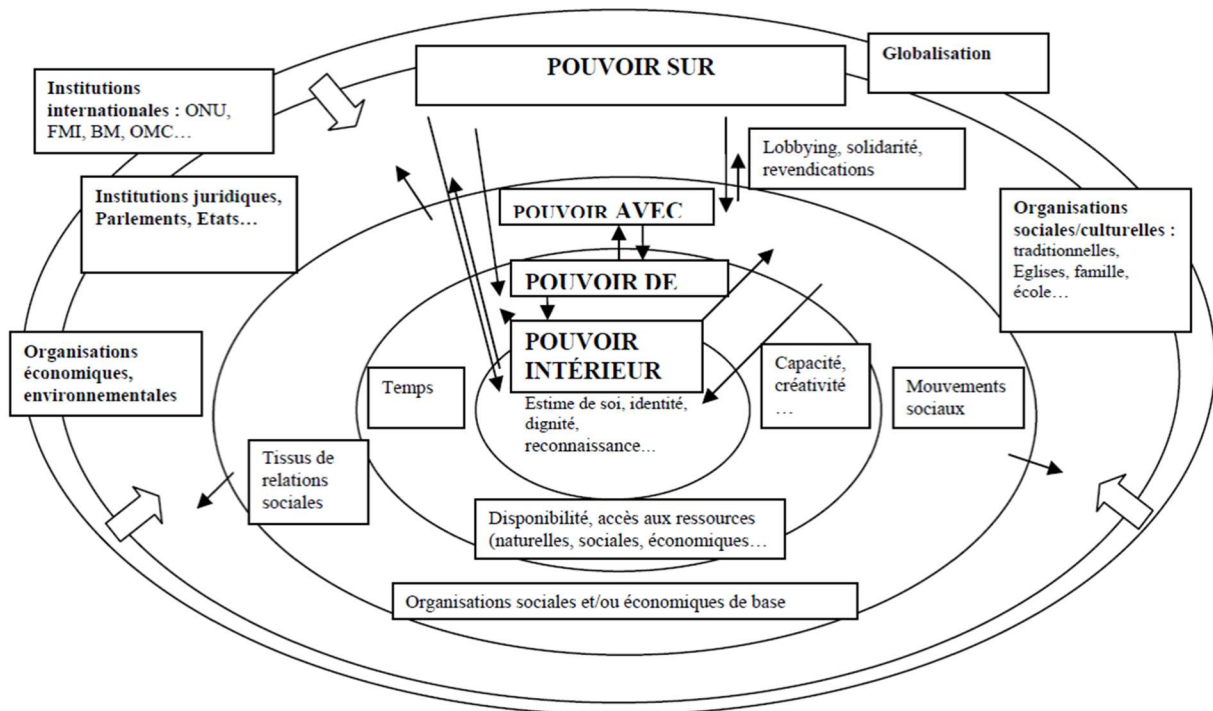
Institutions internationales : ONU, FMI, BM, OMC…

POUVOIR SUR

Globalisation

Lobbying, solidarité, revendications

Institutions juridiques, Parlements, Etats…

POUVOIR AVEC

Organisations sociales/culturelles : traditionnelles, Eglises, famille, école…

POUVOIR DE

POUVOIR INTÉRIEUR

Estime de soi, identité, dignité, reconnaissance…

Organisations économiques, environnementales

Temps

Capacité, créativité …

Mouvements sociaux

Tissus de relations sociales

Disponibilité, accès aux ressources (naturelles, sociales, économiques…

Organisations sociales et/ou économiques de base